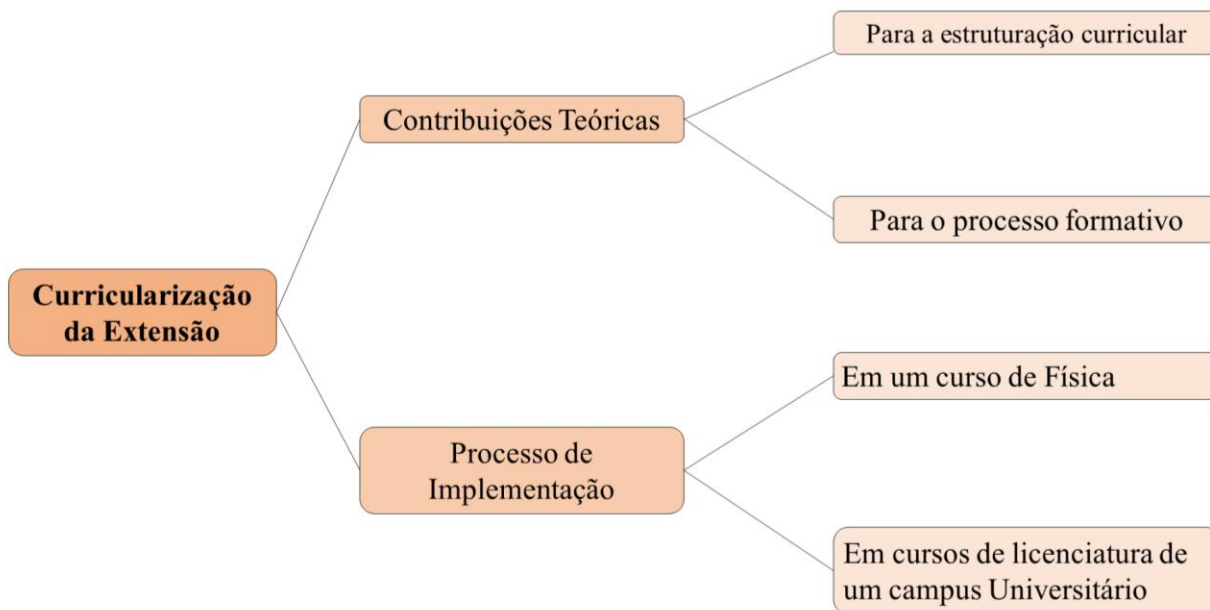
Curricularização da Extensão

Contribuições Teóricas

Para a estruturação curricular

Para o processo formativo

Processo de Implementação

Em um curso de Física

Em cursos de licenciatura de um campus Universitário